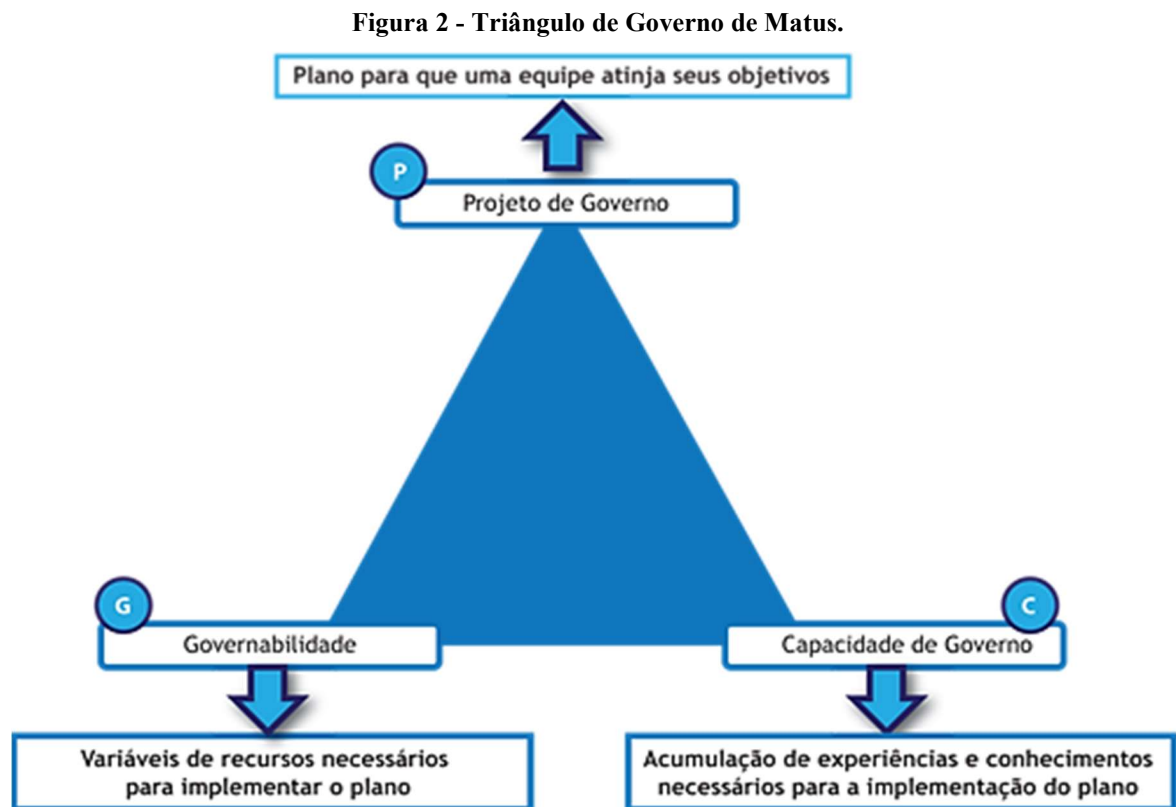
**Figura 2 - Triângulo de Governo de Matus.**

Plano para que uma equipe atinja seus objetivos

P

Projeto de Governo

G

Governabilidade

C

Capacidade de Governo

Variáveis de recursos necessários para implementar o plano

Acumulação de experiências e conhecimentos necessários para a implementação do plano